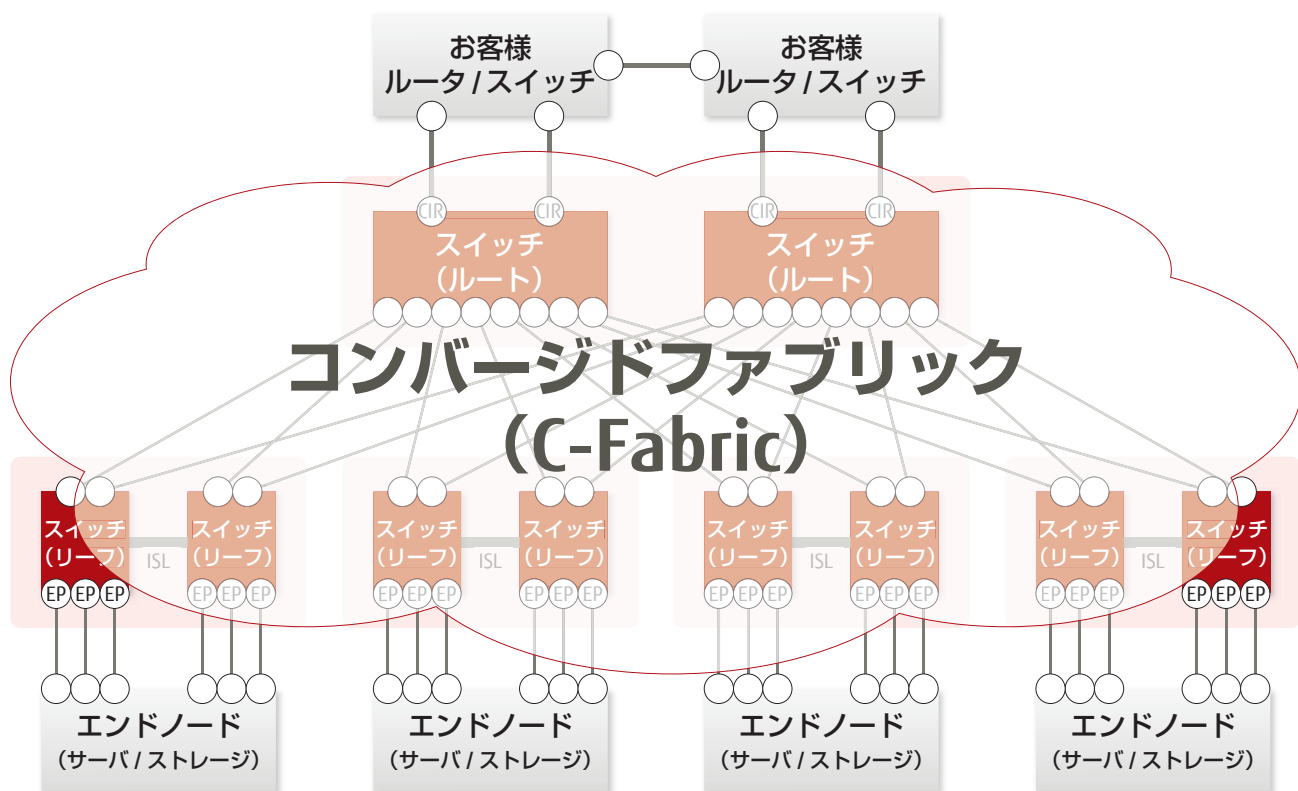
お客様
ルータ / スイッチ

お客様
ルータ / スイッチ

CIR CIR CIR CIR

スイッチ
（ルート）

スイッチ
（ルート）

コンバージドファブリック
（C-Fabric）

スイッチ
（リーフ）
ISL
スイッチ
（リーフ）
EP EP EP EP EP EP

スイッチ
（リーフ）
ISL
スイッチ
（リーフ）
EP EP EP EP EP EP

スイッチ
（リーフ）
ISL
スイッチ
（リーフ）
EP EP EP EP EP EP

スイッチ
（リーフ）
ISL
スイッチ
（リーフ）
EP EP EP EP EP EP

エンドノード
（サーバ / ストレージ）

エンドノード
（サーバ / ストレージ）

エンドノード
（サーバ / ストレージ）

エンドノード
（サーバ / ストレージ）